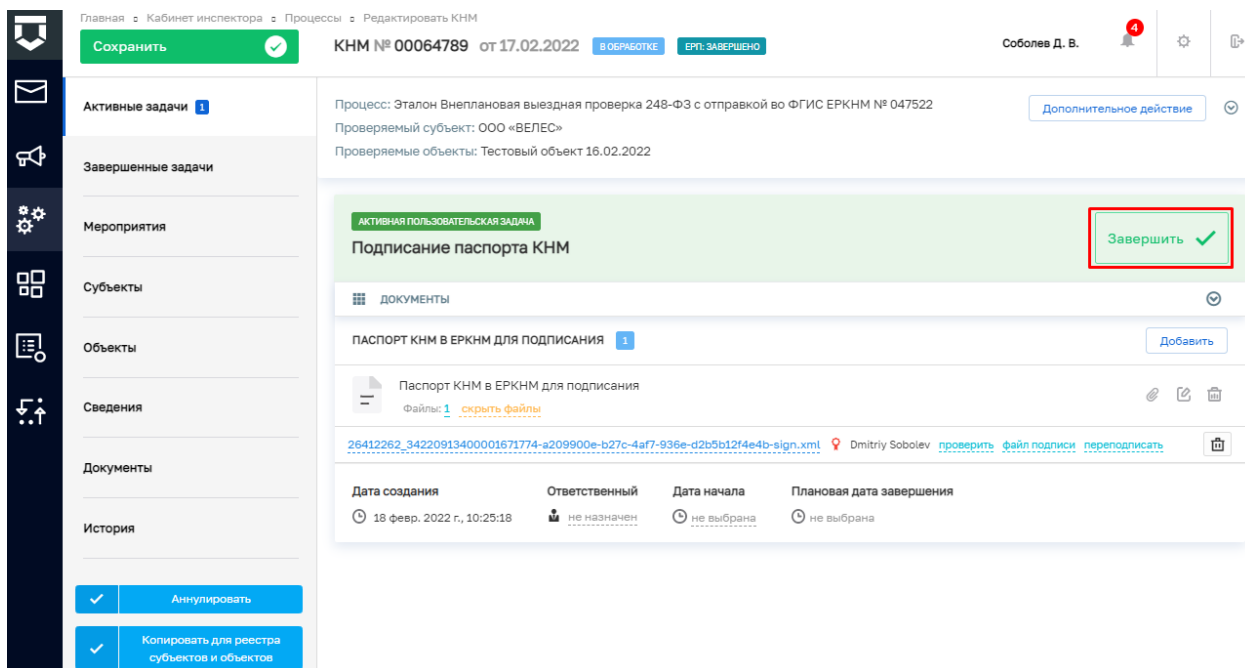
Главная • Кабинет инспектора • Процессы • Редактировать КНМ

Сохранить

КНМ № 00064789 от 17.02.2022 В ОБРАБОТКЕ ЕРП: ЗАВЕРШЕНО

Соболев Д. В.

4

Активные задачи 1

Завершенные задачи

Мероприятия

Субъекты

Объекты

Сведения

Документы

История

Аннулировать

Копировать для реестра субъектов и объектов

Процесс: Эталон Внеплановая выездная проверка 248-ФЗ с отправкой во ФГИС ЕРКНМ № 047522
Проверяемый субъект: ООО «ВЕЛЕС»
Проверяемые объекты: Тестовый объект 16.02.2022

Дополнительное действие

АКТИВНАЯ ПОЛЬЗОВАТЕЛЬСКАЯ ЗАДАЧА

Подписание паспорта КНМ

Завершить

ДОКУМЕНТЫ

ПАСПОРТ КНМ В ЕРКНМ ДЛЯ ПОДПИСАНИЯ 1

Добавить

Паспорт КНМ в ЕРКНМ для подписания
Файлы: 1 скрыть файлы

26412262_34220913400001671774-a209900e-b27c-4af7-936e-d2b5b12f4e4b-sign.xml Dmitriy Sobolev проверить файл подписи переподписать

| Дата создания | Ответственный | Дата начала | Плановая дата завершения |
|---|---|---|---|
| 18 февр. 2022 г., 10:25:18 | не назначен | не выбрана | не выбрана |